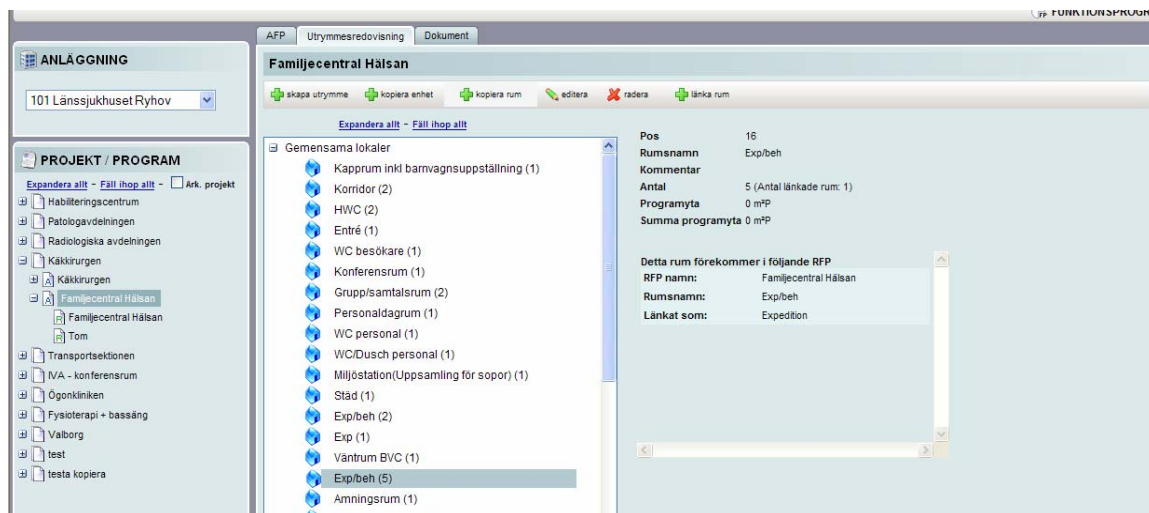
FUNKTIONSPROGR

ANLÄGGNING

101 Länssjukhuset Ryhov

PROJEKT / PROGRAM

Expandera allt - Fäll ihop allt - Ark. projekt

Habiliteringscentrum
Patologavdelningen
Radiologiska avdelningen
Käkkirurgen
Käkkirurgen
Familjecentral Hälsan
Familjecentral Hälsan
Tom
Transportsektionen
IVA - konferensrum
Ögonkliniken
Fysioterapi + bassäng
Valborg
test
testa kopiera

AFP | Utrymmesredovisning | Dokument

Familjecentral Hälsan

skapa utrymme | kopiera enhet | kopiera rum | editera | radera | länka rum

Expandera allt - Fäll ihop allt

Gemensama lokaler
Kapprum inkl barnvagnsuppställning (1)
Korridor (2)
HWC (2)
Entré (1)
WC besökare (1)
Konferensrum (1)
Grupp/samtalsrum (2)
Personaldagrum (1)
WC personal (1)
WC/Dusch personal (1)
Miljöstation(Uppsamling för sopor) (1)
Städ (1)
Exp/beh (2)
Exp (1)
Väntrum BVC (1)
Exp/beh (5)
Amningsrum (1)

| | |
|---|---|
| Pos | 16 |
| Rumsnamn | Exp/beh |
| Kommentar | |
| Antal | 5 (Antal länkade rum: 1) |
| Programyta | 0 m²P |
| Summa programyta | 0 m²P |

Detta rum förekommer i följande RFP

| | |
|---|---|
| RFP namn: | Familjecentral Hälsan |
| Rumsnamn: | Exp/beh |
| Länkat som: | Expedition |